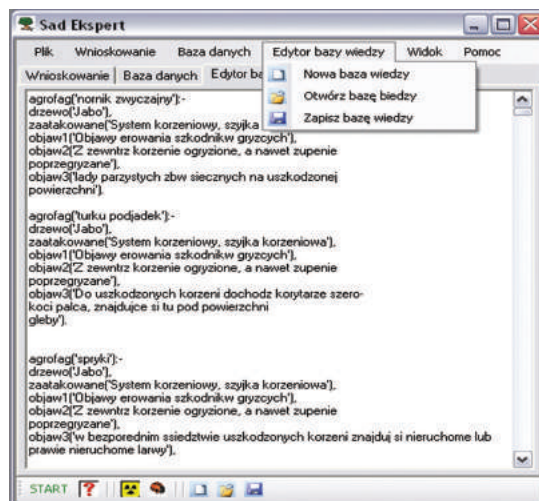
Sad Ekspert

Plik Wnioskowanie Baza danych Edytor bazy wiedzy Widok Pomoc

Wnioskowanie | Baza danych | Edytor ba

Nowa baza wiedzy
Otwórz bazę biedzy
Zapisz bazę wiedzy

agrofag('nornik zwyczajny'):-
drzewo('Jabo'),
zaatakowane('System korzeniowy, szyjka
objaw1('Objawy erowania szkodnikw gryzcych'),
objaw2('Z zewntrz korzenie ogryzione, a nawet zupenie poprzegryzane'),
objaw3('lady parzystych zbw siecznych na uszkodzonej powierzchni').

agrofag('turku podjadek'):-
drzewo('Jabo'),
zaatakowane('System korzeniowy, szyjka korzeniowa'),
objaw1('Objawy erowania szkodnikw gryzcych'),
objaw2('Z zewntrz korzenie ogryzione, a nawet zupenie poprzegryzane'),
objaw3('Do uszkodzonych korzeni dochodz korytarze szerokoci palca, znajdujce si tu pod powierzchni gleby').

agrofag('spryki'):-
drzewo('Jabo'),
zaatakowane('System korzeniowy, szyjka korzeniowa'),
objaw1('Objawy erowania szkodnikw gryzcych'),
objaw2('Z zewntrz korzenie ogryzione, a nawet zupenie poprzegryzane'),
objaw3('w bezporednim ssiedztwie uszkodzonych korzeni znajduj si nieruchome lub prawie nieruchome larwy').

START ?